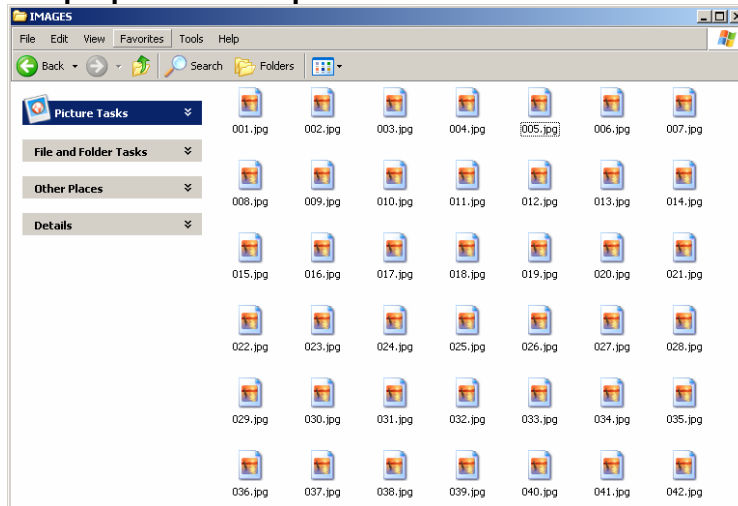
IMAGES

File Edit View Favorites Tools Help

Back Search Folders

Picture Tasks

File and Folder Tasks

Other Places

Details

001.jpg 002.jpg 003.jpg 004.jpg 005.jpg 006.jpg 007.jpg
008.jpg 009.jpg 010.jpg 011.jpg 012.jpg 013.jpg 014.jpg
015.jpg 016.jpg 017.jpg 018.jpg 019.jpg 020.jpg 021.jpg
022.jpg 023.jpg 024.jpg 025.jpg 026.jpg 027.jpg 028.jpg
029.jpg 030.jpg 031.jpg 032.jpg 033.jpg 034.jpg 035.jpg
036.jpg 037.jpg 038.jpg 039.jpg 040.jpg 041.jpg 042.jpg